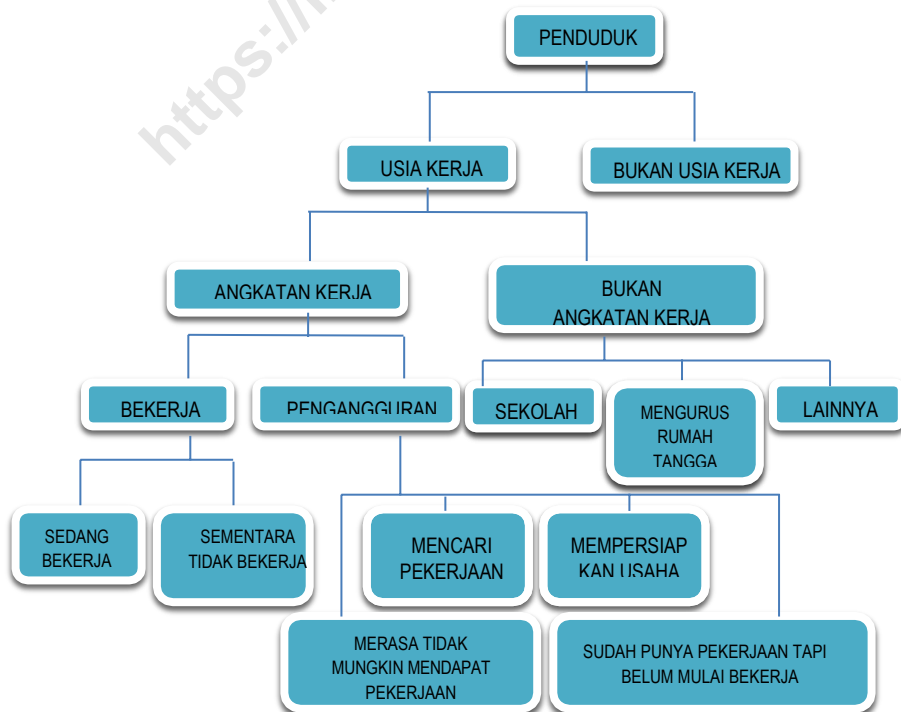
https://

PENDUDUK

USIA KERJA

BUKAN USIA KERJA

ANGKATAN KERJA

BUKAN ANGKATAN KERJA

BEKERJA

PENGANGGURAN

SEKOLAH

MENGURUS RUMAH TANGGA

LAINNYA

SEDANG BEKERJA

SEMENTARA TIDAK BEKERJA

MENCARI PEKERJAAN

MEMPERSIAPKAN USAHA

MERASA TIDAK MUNGKIN MENDAPAT PEKERJAAN

SUDAH PUNYA PEKERJAAN TAPI BELUM MULAI BEKERJA